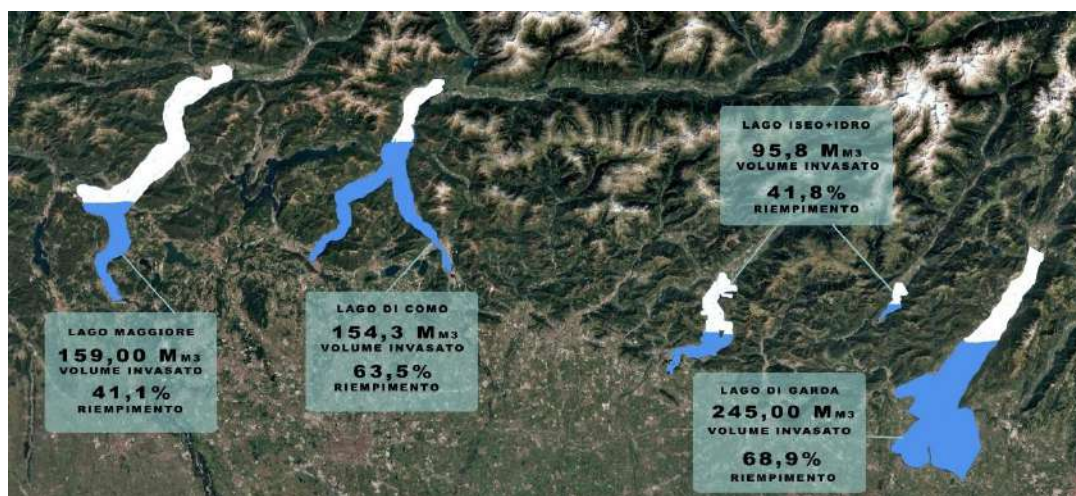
LAGO ISEO+IDRO
95,8 MM3
VOLUME INVASATO
41,8%
RIEMPIMENTO

LAGO MAGGIORE
159,00 MM3
VOLUME INVASATO
41,1%
RIEMPIMENTO

LAGO DI COMO
154,3 MM3
VOLUME INVASATO
63,5%
RIEMPIMENTO

LAGO DI GARDA
245,00 MM3
VOLUME INVASATO
68,9%
RIEMPIMENTO